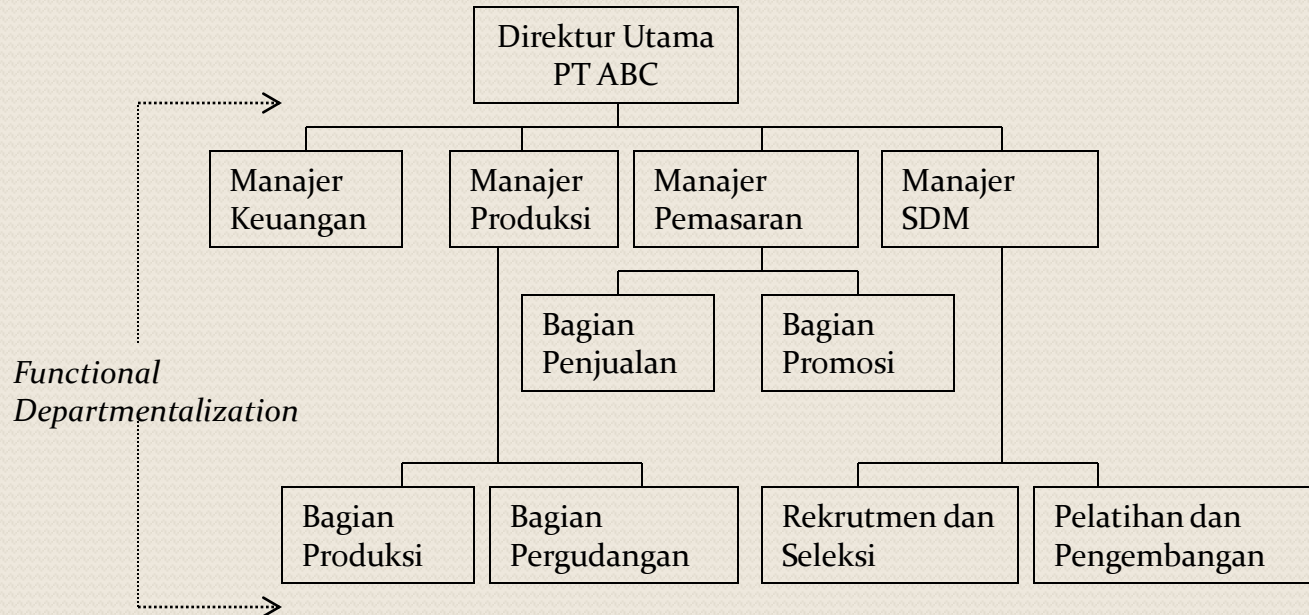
Direktur Utama
PT ABC

Manajer
Keuangan

Manajer
Produksi

Manajer
Pemasaran

Manajer
SDM

Bagian
Penjualan

Bagian
Promosi

*Functional Departmentalization*

Bagian
Produksi

Bagian
Pergudangan

Rekrutmen dan
Seleksi

Pelatihan dan
Pengembangan